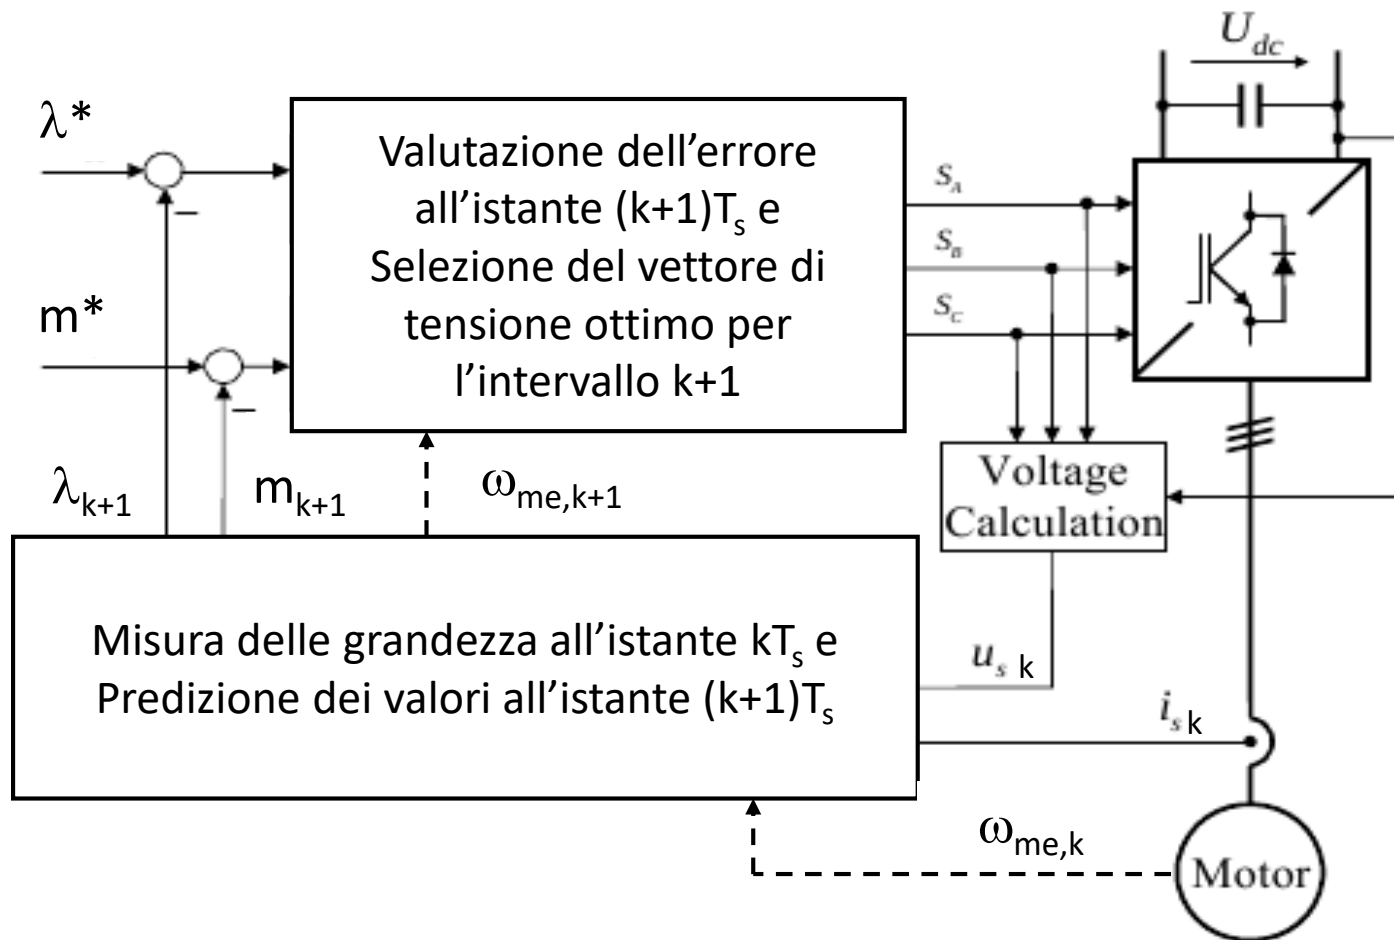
$U_{dc}$

$\lambda^*$

Valutazione dell'errore all'istante (k+1)$T_s$ e Selezione del vettore di tensione ottimo per l'intervallo k+1

$S_A$

$S_B$

$S_C$

m*

–

–

$\lambda_{k+1}$

$m_{k+1}$

$\omega_{me,k+1}$

Voltage Calculation

Misura delle grandezza all'istante k$T_s$ e Predizione dei valori all'istante (k+1)$T_s$

$u_s$ k

$i_s$ k

$\omega_{me,k}$

Motor